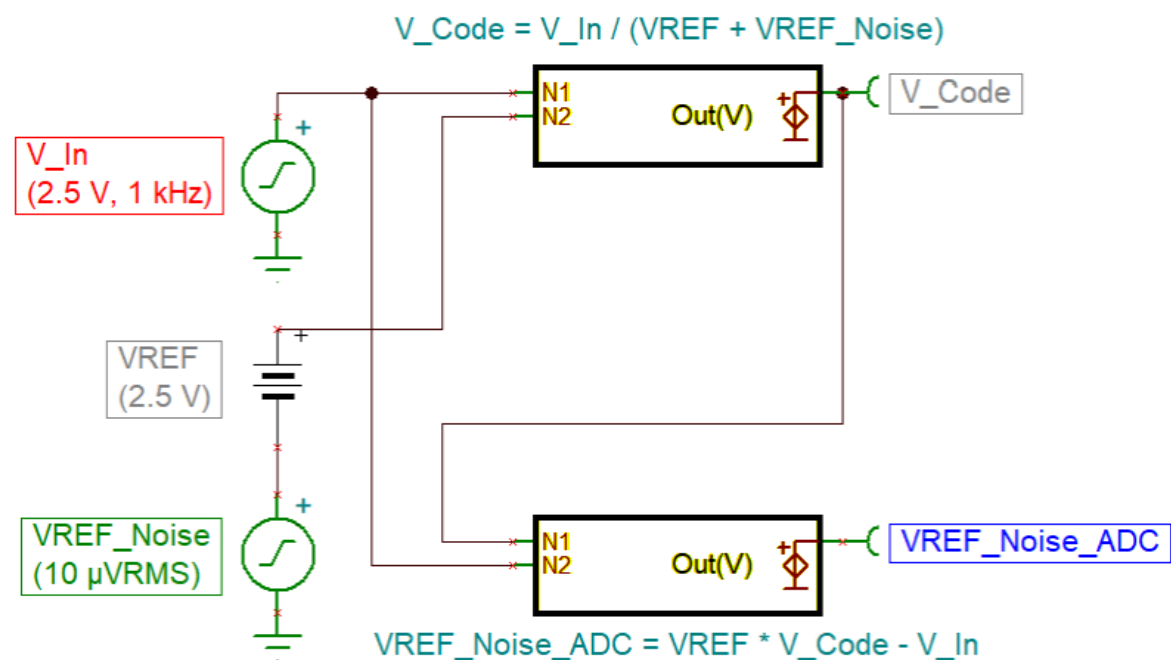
V_Code = V_In / (VREF + VREF_Noise)

V_In
(2.5 V, 1 kHz)

+

N1
N2

Out(V)

+

V_Code

VREF
(2.5 V)

+

VREF_Noise
(10 μVRMS)

+

N1
N2

Out(V)

+

VREF_Noise_ADC

VREF_Noise_ADC = VREF * V_Code - V_In